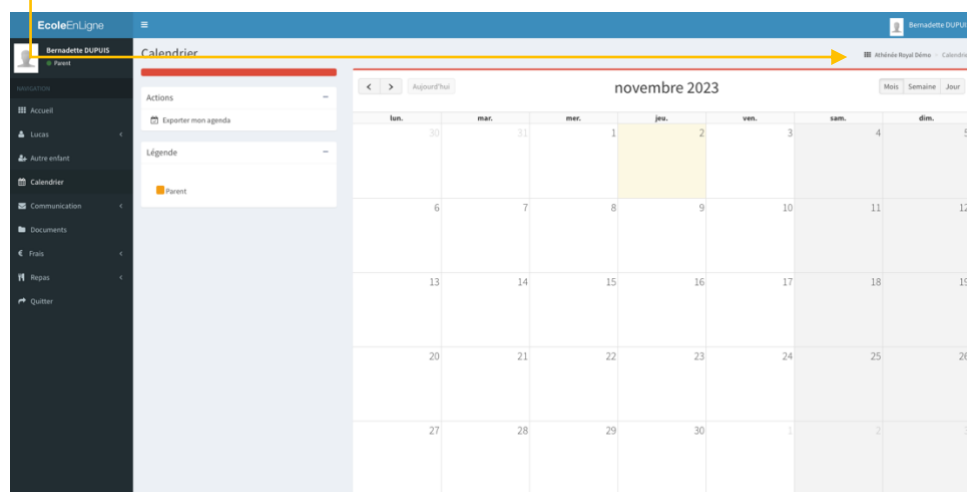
EcoleEnLigne

Bernadette DUPUIS

Bernadette DUPUIS
Parent

NAVIGATION
Accueil
Lucas
Autre enfant
Calendrier
Communication
Documents
Frais
Repas
Quitter

Calendrier

Athénée Royal Démo > Calendri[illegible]

Actions
Exporter mon agenda

Légende
Parent

< > Aujourd'hui

novembre 2023

Mois Semaine Jour

| lun. | mar. | mer. | jeu. | ven. | sam. | dim. |
|---|---|---|---|---|---|---|
| 30 | 31 | 1 | 2 | 3 | 4 | 5 |
| 6 | 7 | 8 | 9 | 10 | 11 | 12 |
| 13 | 14 | 15 | 16 | 17 | 18 | 19 |
| 20 | 21 | 22 | 23 | 24 | 25 | 26 |
| 27 | 28 | 29 | 30 | 1 | 2 | 3 |